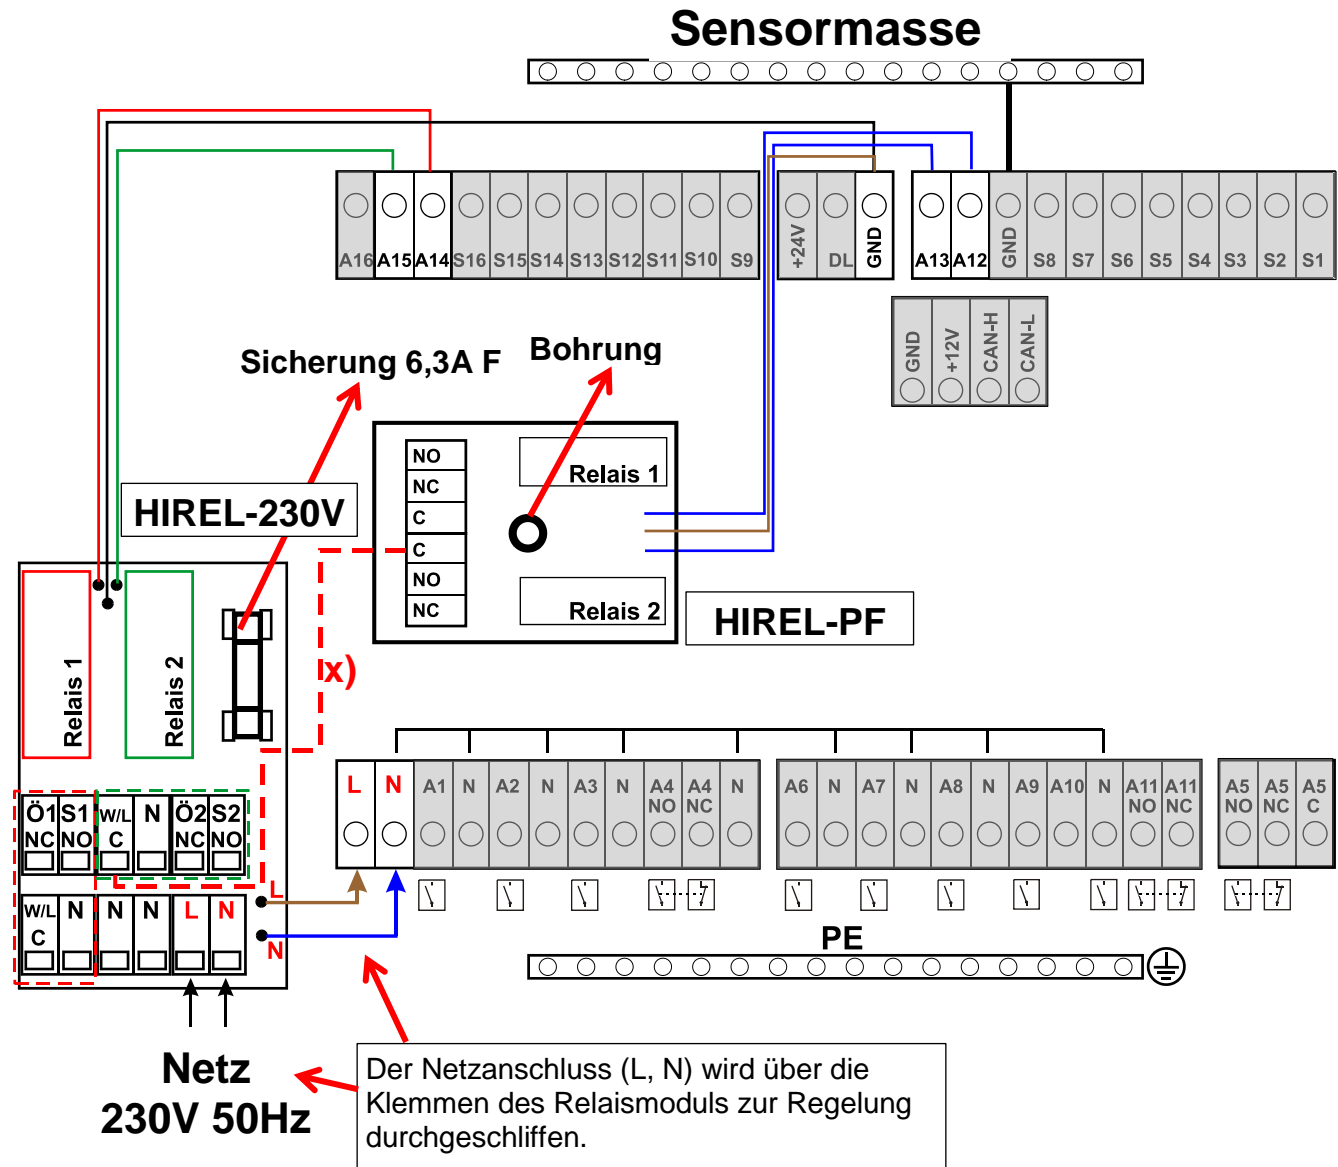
Sensormasse

A16 A15 A14 S16 S15 S14 S13 S12 S11 S10 S9

+24V DL GND

A13 A12 GND S8 S7 S6 S5 S4 S3 S2 S1

GND +12V CAN-H CAN-L

Sicherung 6,3A F

Bohrung

HIREL-230V

NO
NC
C
C
NO
NC

Relais 1

Relais 2

HIREL-PF

x)

Relais 1

Relais 2

Ö1 NC | S1 NO | W/L C | N | Ö2 NC | S2 NO

W/L C | N | N | N | L | N

L

N

| L | N | A1 | N | A2 | N | A3 | N | A4 NO | A4 NC | N |
|---|---|---|---|---|---|---|---|---|---|---|

| A6 | N | A7 | N | A8 | N | A9 | A10 | N | A11 NO | A11 NC |
|---|---|---|---|---|---|---|---|---|---|---|

| A5 NO | A5 NC | A5 C |
|---|---|---|

PE

Netz
230V 50Hz

Der Netzanschluss (L, N) wird über die Klemmen des Relaismoduls zur Regelung durchgeschliffen.